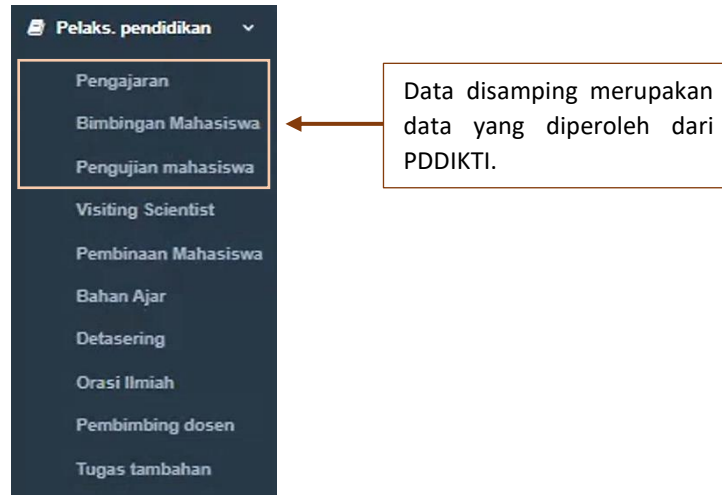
Pelaks. pendidikan

Pengajaran

Bimbingan Mahasiswa

Pengujian mahasiswa

Visiting Scientist

Pembinaan Mahasiswa

Bahan Ajar

Detasering

Orasi Ilmiah

Pembimbing dosen

Tugas tambahan

Data disamping merupakan data yang diperoleh dari PDDIKTI.